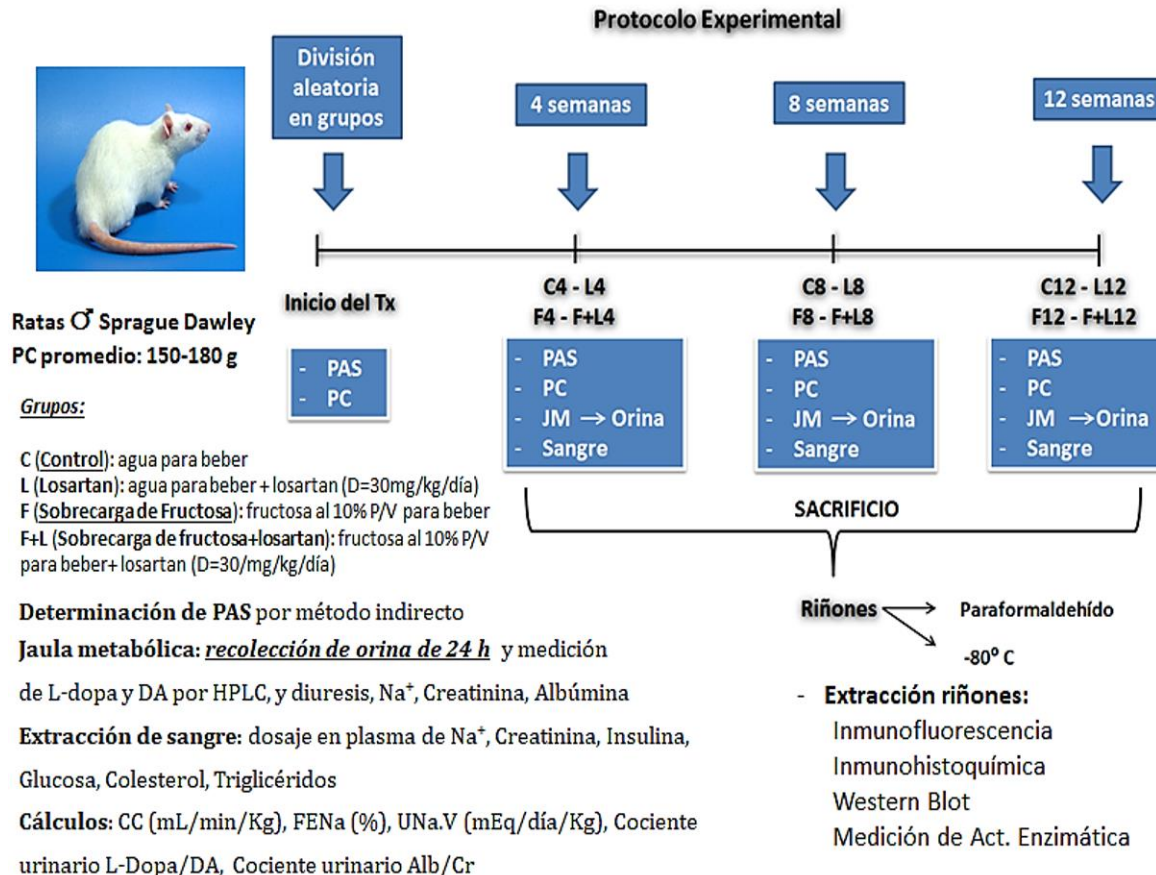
Protocolo Experimental

División aleatoria en grupos

4 semanas

8 semanas

12 semanas

Ratas ♂ Sprague Dawley
PC promedio: 150-180 g

Inicio del Tx

- PAS
- PC

C4 - L4
F4 - F+L4

- PAS
- PC
- JM → Orina
- Sangre

C8 - L8
F8 - F+L8

- PAS
- PC
- JM → Orina
- Sangre

C12 - L12
F12 - F+L12

- PAS
- PC
- JM → Orina
- Sangre

Grupos:

C (Control): agua para beber
L (Losartan): agua para beber + losartan (D=30mg/kg/día)
F (Sobrecarga de Fructosa): fructosa al 10% P/V para beber
F+L (Sobrecarga de fructosa+losartan): fructosa al 10% P/V para beber+ losartan (D=30/mg/kg/día)

SACRIFICIO

Riñones → Paraformaldehído
-80º C

Determinación de PAS por método indirecto
Jaula metabólica: recolección de orina de 24 h y medición de L-dopa y DA por HPLC, y diuresis, $Na^+$, Creatinina, Albúmina
Extracción de sangre: dosaje en plasma de $Na^+$, Creatinina, Insulina, Glucosa, Colesterol, Triglicéridos
Cálculos: CC (mL/min/Kg), FENa (%), UNa.V (mEq/día/Kg), Cociente urinario L-Dopa/DA, Cociente urinario Alb/Cr

- Extracción riñones:
Inmunofluorescencia
Inmunohistoquímica
Western Blot
Medición de Act. Enzimática